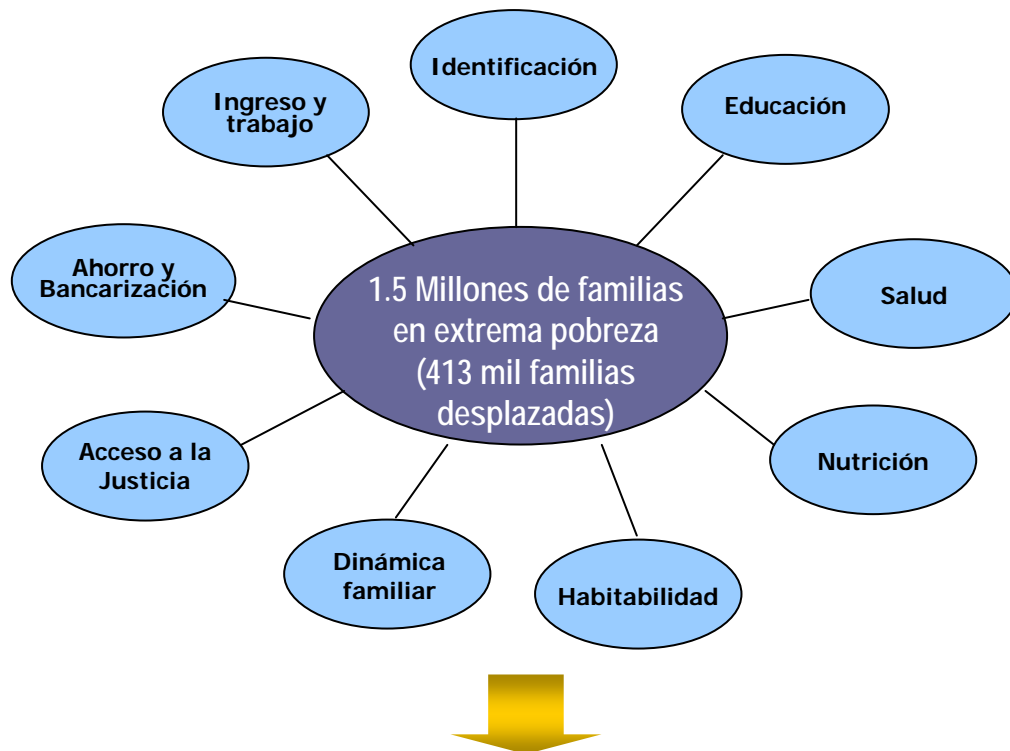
1.5 Millones de familias en extrema pobreza (413 mil familias desplazadas)

Identificación

Educación

Salud

Nutrición

Habitabilidad

Dinámica familiar

Acceso a la Justicia

Ahorro y Bancarización

Ingreso y trabajo